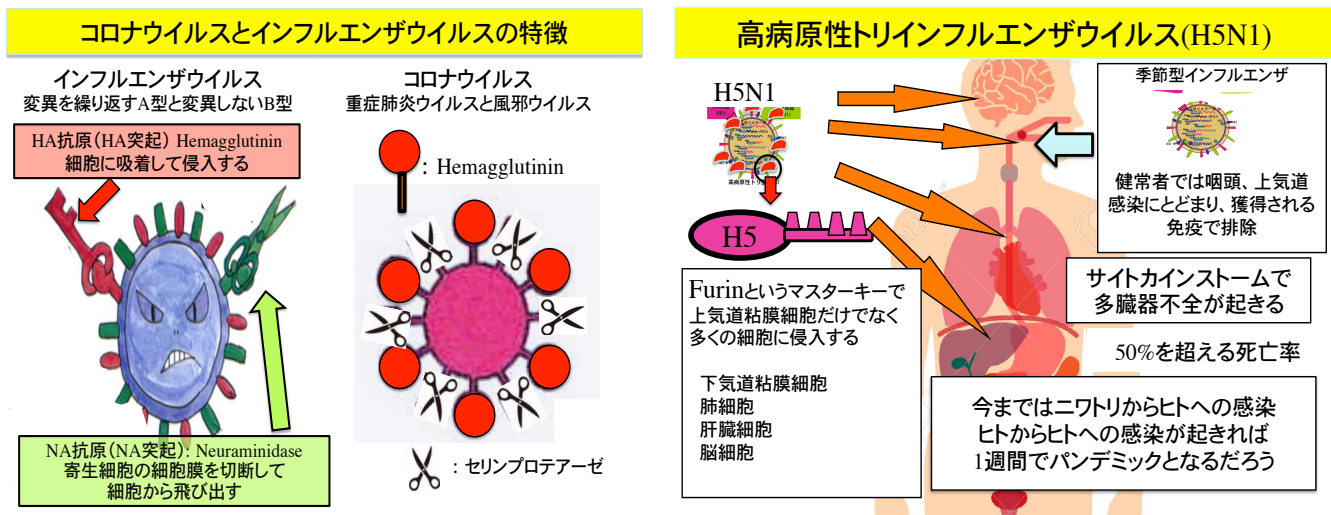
コロナウイルスとインフルエンザウイルスの特徴

インフルエンザウイルス
変異を繰り返すA型と変異しないB型

HA抗原（HA突起）Hemagglutinin
細胞に吸着して侵入する

NA抗原（NA突起）: Neuraminidase
寄生細胞の細胞膜を切断して
細胞から飛び出す

コロナウイルス
重症肺炎ウイルスと風邪ウイルス

: Hemagglutinin

: セリンプロテアーゼ

高病原性トリインフルエンザウイルス(H5N1)

H5N1

H5

季節型インフルエンザ

健常者では咽頭、上気道感染にとどまり、獲得される免疫で排除

Furinというマスターキーで上気道粘膜細胞だけでなく多くの細胞に侵入する

下気道粘膜細胞
肺細胞
肝臓細胞
脳細胞

サイトカインストームで
多臓器不全が起きる

50%を超える死亡率

今まではニワトリからヒトへの感染
ヒトからヒトへの感染が起きれば
1週間でパンデミックとなるだろう